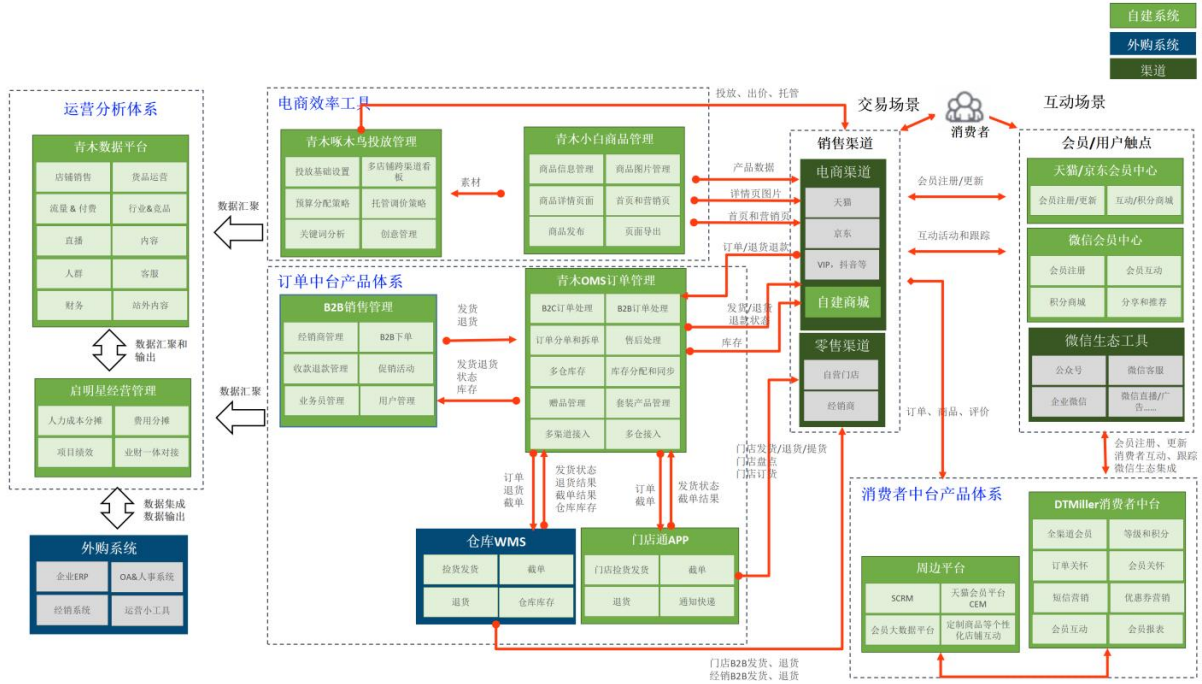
自建系统
外购系统
渠道

运营分析体系

青木数据平台
店铺销售
货品运营
流量 & 付费
行业&竞品
直播
内容
人群
客服
财务
站外内容

数据汇聚和输出

启明星经营管理
人力成本分摊
费用分摊
项目绩效
业财一体对接

数据集成
数据输出

外购系统
企业ERP
OA&人事系统
经销系统
运营小工具

数据汇聚
数据汇聚

电商效率工具
青木啄木鸟投放管理
投放基础设置
多店铺跨渠道看板
预算分配策略
托管调价策略
关键词分析
创意管理

素材

青木小白商品管理
商品信息管理
商品图片管理
商品详情页面
首页和营销页
商品发布
页面导出

投放、出价、托管

产品数据
详情页图片
首页和营销页
订单/退货退款

订单中台产品体系
B2B销售管理
经销商管理
B2B下单
收款退款管理
促销活动
业务员管理
用户管理

发货
退货
发货退货
状态
库存

青木OMS订单管理
B2C订单处理
B2B订单处理
订单分单和拆单
售后处理
多仓库存
库存分配和同步
赠品管理
套装产品管理
多渠道接入
多仓接入

发货/退货
退货状态
库存

订单
退货
截单

发货状态
退货结果
截单结果
仓库库存

订单
截单

发货状态
截单结果

仓库WMS
拉货发货
截单
退货
仓库库存

门店通APP
门店拉货发货
截单
退货
通知快递

门店发货/退货/提货
门店盘点
门店订货

门店B2B发货、退货
经销B2B发货、退货

交易场景
消费者
互动场景

销售渠道
电商渠道
天猫
京东
VIP，抖音等
自建商城
零售渠道
自营门店
经销商

会员注册/更新
互动活动和跟踪
订单、商品、评价

会员/用户触点
天猫/京东会员中心
会员注册/更新
互动/积分商城
微信会员中心
会员注册
会员互动
积分商城
分享和推荐
微信生态工具
公众号
微信客服
企业微信
微信直播/广告......

会员注册、更新
消费者互动、跟踪
微信生态集成

消费者中台产品体系
周边平台
SCRM
天猫会员平台CEM
会员大数据平台
定制商品等个性化店铺互动

DTMiller消费者中台
全渠道会员
等级和积分
订单关怀
会员关怀
短信营销
优惠券营销
会员互动
会员报表